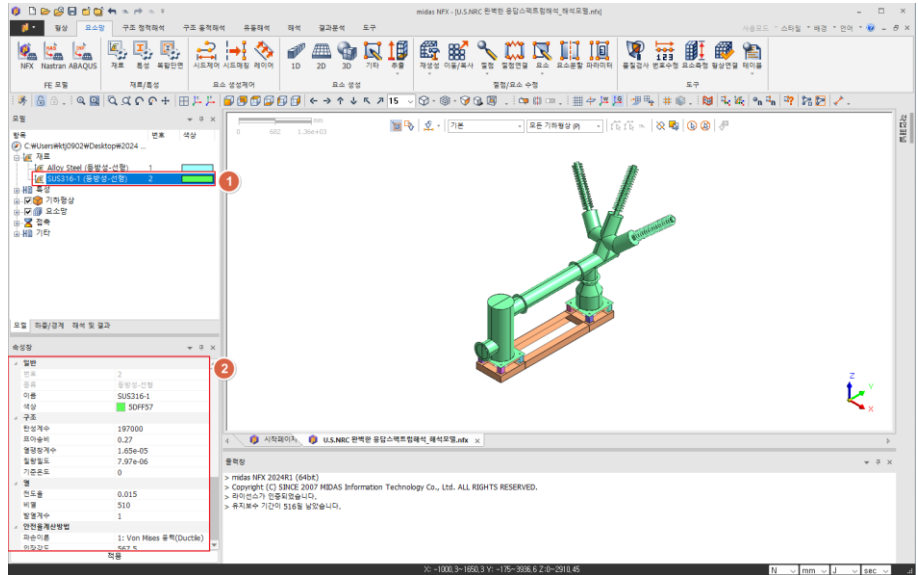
midas NFX - [U.S.NRC 완벽한 응답스펙트럼해석_해석모델.nfx]

평상 요소망 구조 정적해석 구조 동적해석 유동해석 해석 결과분석 도구

사용모드 스타일 배경 언어

NFX Nastran ABAQUS 재료 특성 복합단면 시트제어 시트매핑 레이어 1D 2D 3D 기타 추출 재생성 이동/복사 절점 절점연결 요소 요소분할 파라미터 품질검사 번호수정 요소축정 형상연결 테이블

FE 모델 재료/특성 요소 생성제어 요소 생성 절점/요소 수정 도구

15

0 682 1.36e+03

기본 모든 기하형상 (P)

모델

항목 번호 색상

C:₩Users₩ktj0902₩Desktop₩2024 ...

재료

Alloy Steel (동방성-선형) 1

SUS316-1 (동방성-선형) 2

1

특성

기하형상

요소망

접촉

기타

모델 하중/경계 해석 및 결과

속성창

2

일반

번호 2

종류 동방성-선형

이름 SUS316-1

색상 5DFF57

구조

탄성계수 197000

포아송비 0.27

열팽창계수 1.65e-05

질량밀도 7.97e-06

기준온도 0

열

전도율 0.015

비열 510

발열계수 1

안전율계산방법

파손이론 1: Von Mises 응력(Ductile)

인장강도 567.5

적용

시작페이지 U.S.NRC 완벽한 응답스펙트럼해석_해석모델.nfx

출력창

> midas NFX 2024R1 (64bit)

> Copyright (C) SINCE 2007 MIDAS Information Technology Co., Ltd. ALL RIGHTS RESERVED.

> 라이선스가 인증되었습니다.

> 유지보수 기간이 516일 남았습니다.

X: -1000.3~1650.3 Y: -175~3936.6 Z: 0~2910.45

N mm J sec